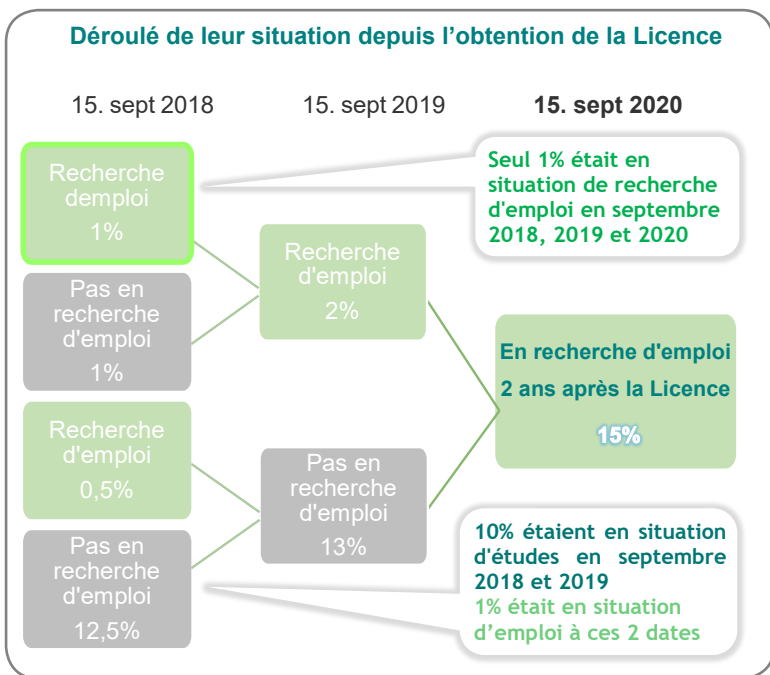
Déroulé de leur situation depuis l'obtention de la Licence

15. sept 2018

15. sept 2019

15. sept 2020

Recherche demploi
1%

Seul 1% était en situation de recherche d'emploi en septembre 2018, 2019 et 2020

Pas en recherche d'emploi
1%

Recherche d'emploi
2%

En recherche d'emploi
2 ans après la Licence
15%

Recherche d'emploi
0,5%

Pas en recherche d'emploi
13%

Pas en recherche d'emploi
12,5%

10% étaient en situation d'études en septembre 2018 et 2019
1% était en situation d'emploi à ces 2 dates